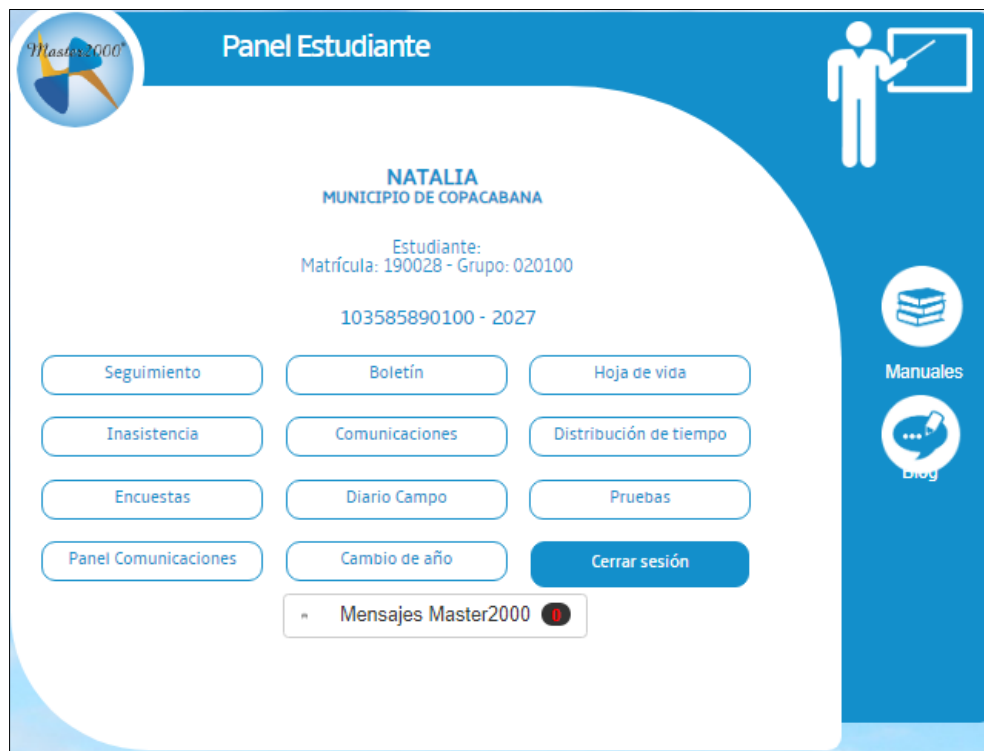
Master2000®

Panel Estudiante

NATALIA
MUNICIPIO DE COPACABANA

Estudiante:
Matrícula: 190028 - Grupo: 020100

103585890100 - 2027

Seguimiento
Boletín
Hoja de vida
Inasistencia
Comunicaciones
Distribución de tiempo
Encuestas
Diario Campo
Pruebas
Panel Comunicaciones
Cambio de año
Cerrar sesión

Mensajes Master2000 0

Manuales

Blog